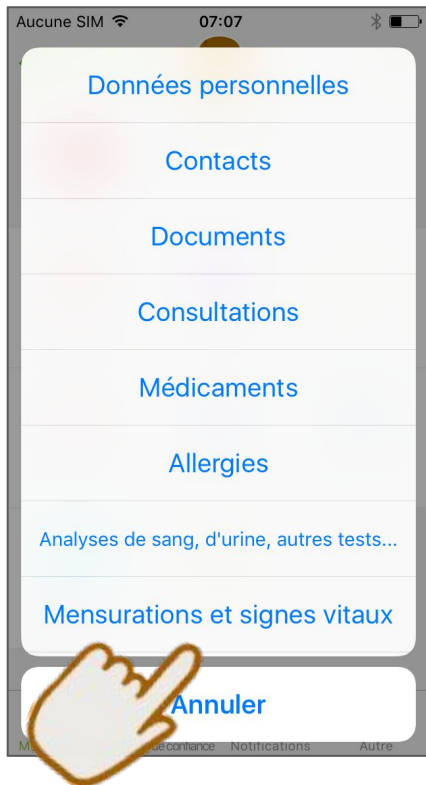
Aucune SIM 07:07

Données personnelles

Contacts

Documents

Consultations

Médicaments

Allergies

Analyses de sang, d'urine, autres tests...

Mensurations et signes vitaux

Annuler

M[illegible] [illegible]de confiance Notifications Autre